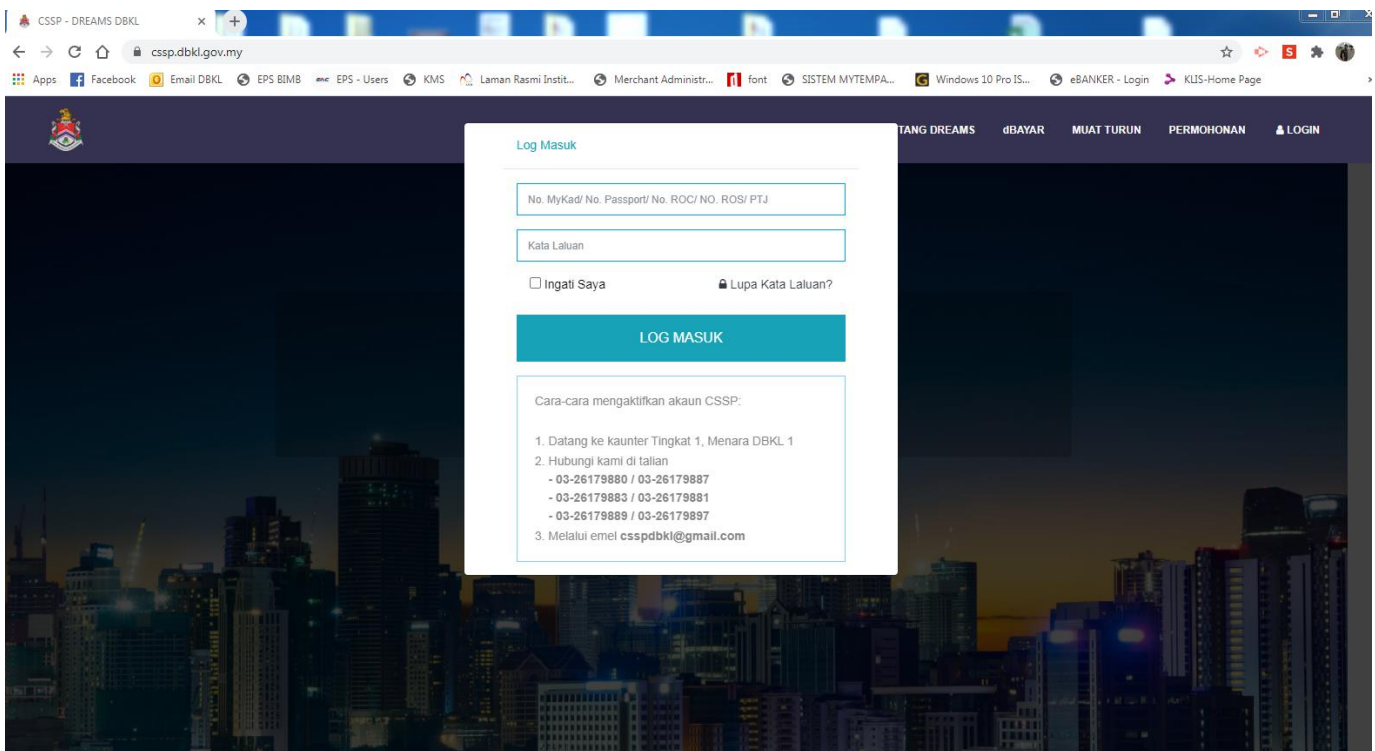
CSSP - DREAMS DBKL

cssp.dbkl.gov.my

Apps Facebook Email DBKL EPS BIMB EPS - Users KMS Laman Rasmi Instit... Merchant Administr... font SISTEM MYTEMPA... Windows 10 Pro IS... eBANKER - Login KLIS-Home Page

TANG DREAMS dBAYAR MUAT TURUN PERMOHONAN LOGIN

Log Masuk

No. MyKad/ No. Passport/ No. ROC/ NO. ROS/ PTJ

Kata Laluan

Ingati Saya

Lupa Kata Laluan?

LOG MASUK

Cara-cara mengaktifkan akaun CSSP:

1. Datang ke kaunter Tingkat 1, Menara DBKL 1
2. Hubungi kami di talian
- 03-26179880 / 03-26179887
- 03-26179883 / 03-26179881
- 03-26179889 / 03-26179897
3. Melalui emel csspdbkl@gmail.com